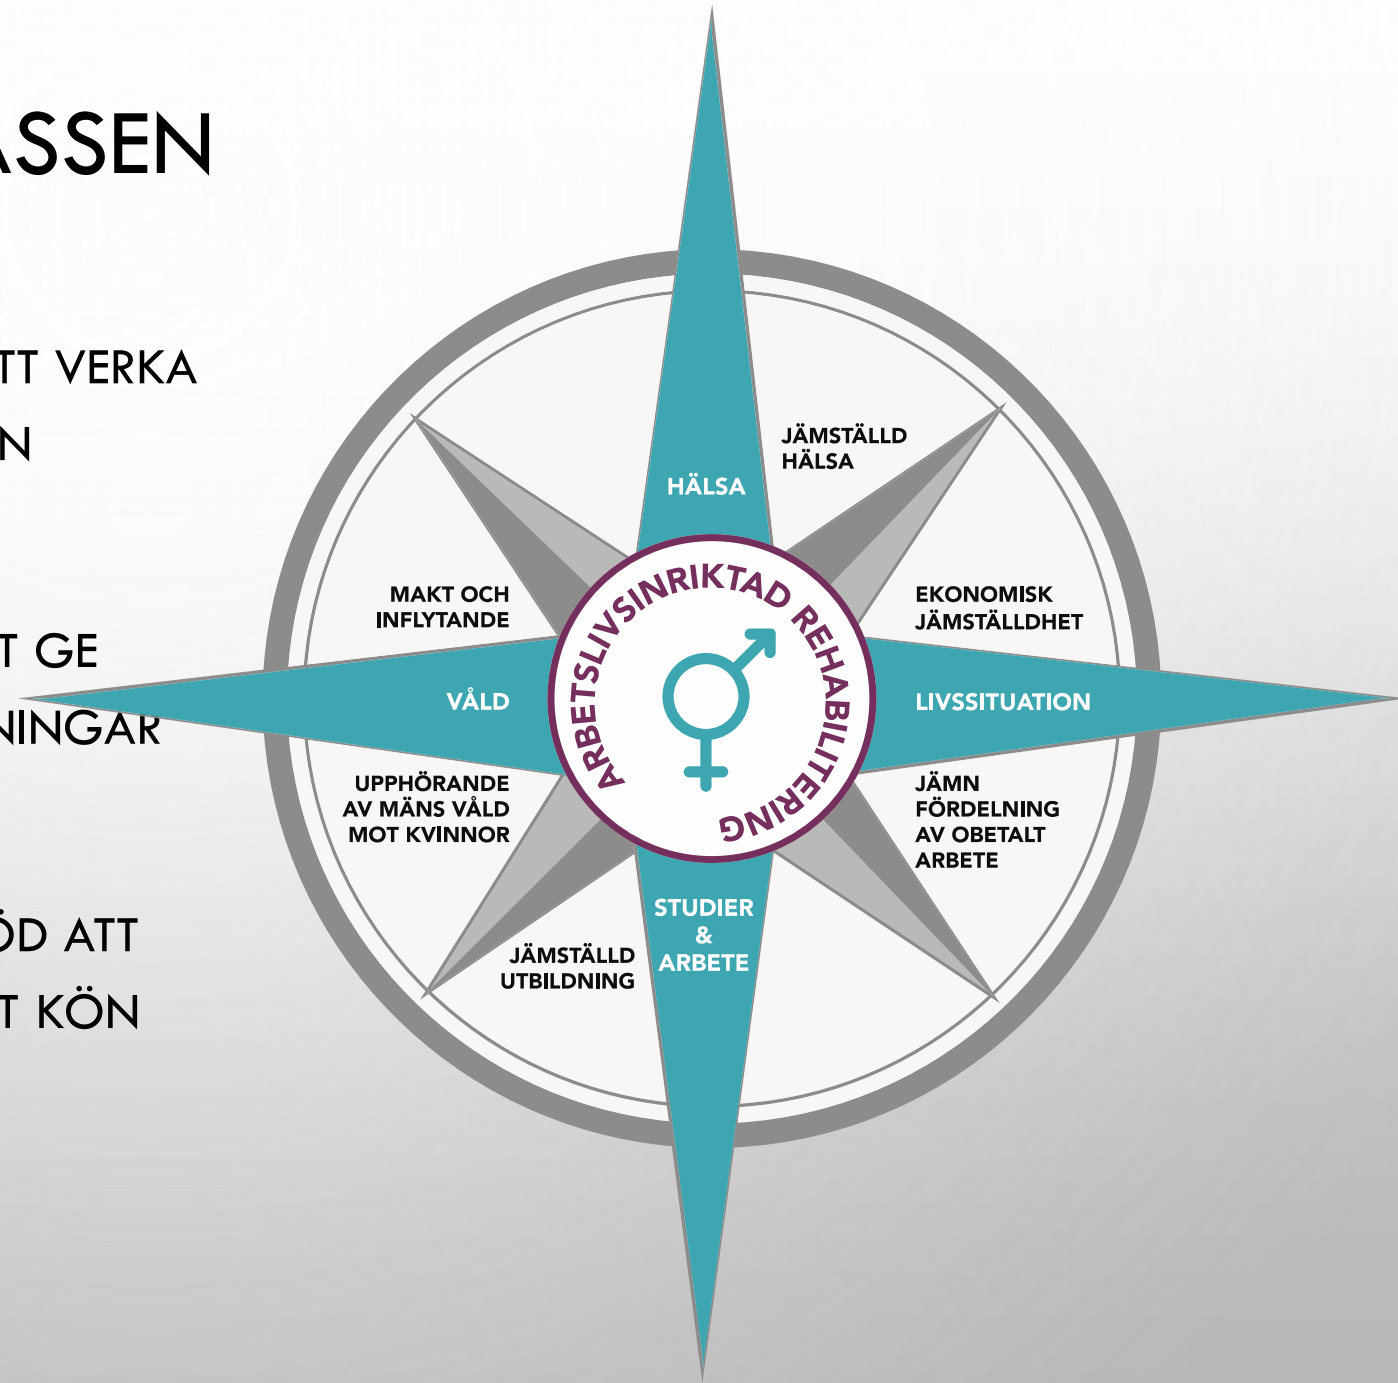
ASSEN

TT VERKA
N

T GE
NINGAR

ÖD ATT
T KÖN

HÄLSA

JÄMSTÄLLD HÄLSA

MAKT OCH INFLYTANDE

EKONOMISK JÄMSTÄLLDHET

ARBETSLIVSINRIKTAD REHABILITERING

VÅLD

LIVSSITUATION

UPPHÖRANDE AV MÄNS VÅLD MOT KVINNOR

JÄMN FÖRDELNING AV OBETALT ARBETE

STUDIER & ARBETE

JÄMSTÄLLD UTBILDNING